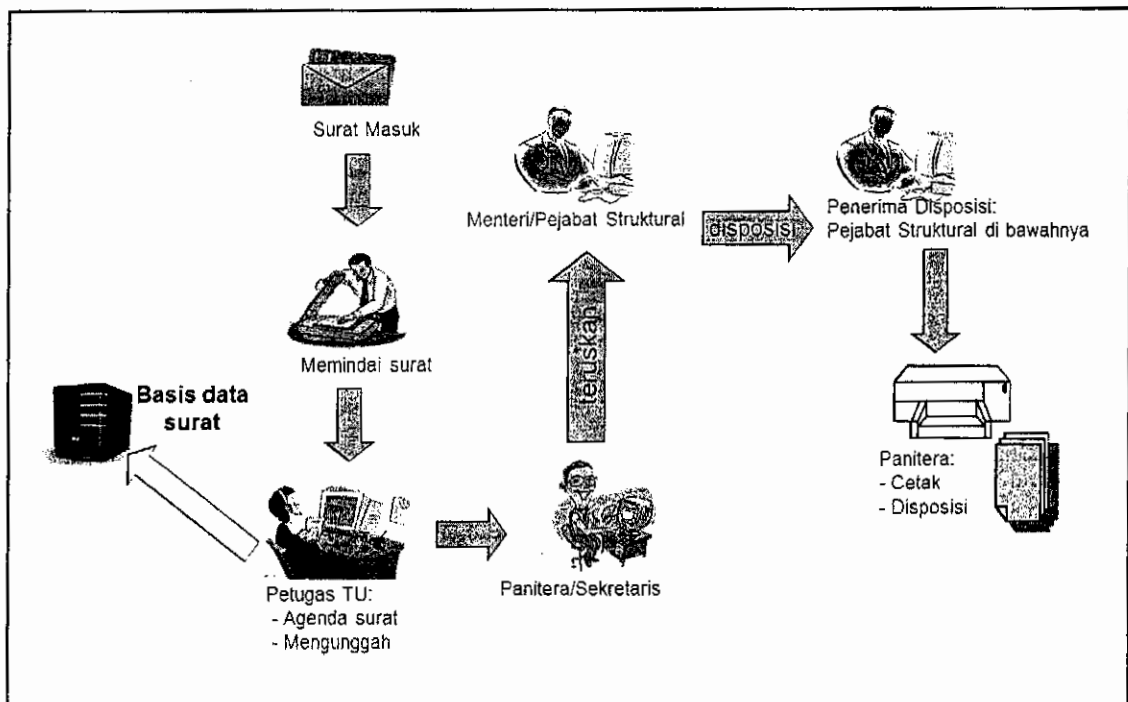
Surat Masuk

Memindai surat

Basis data surat

Petugas TU:
- Agenda surat
- Mengunggah

Panitera/Sekretaris

teruskan

Menteri/Pejabat Struktural

disposisi

Penerima Disposisi:
Pejabat Struktural di bawahnya

Panitera:
- Cetak
- Disposisi